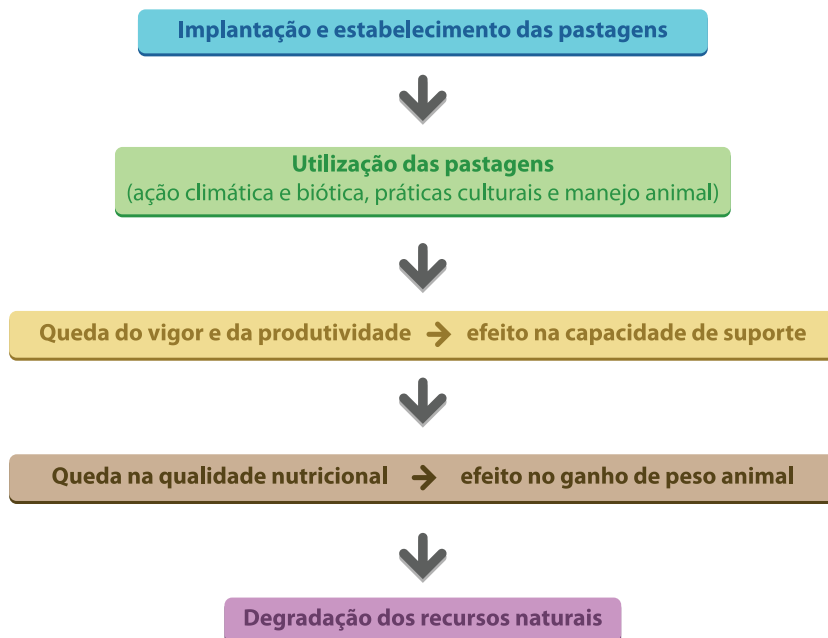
Implantação e estabelecimento das pastagens

Utilização das pastagens
(ação climática e biótica, práticas culturais e manejo animal)

Queda do vigor e da produtividade efeito na capacidade de suporte

Queda na qualidade nutricional efeito no ganho de peso animal

Degradação dos recursos naturais